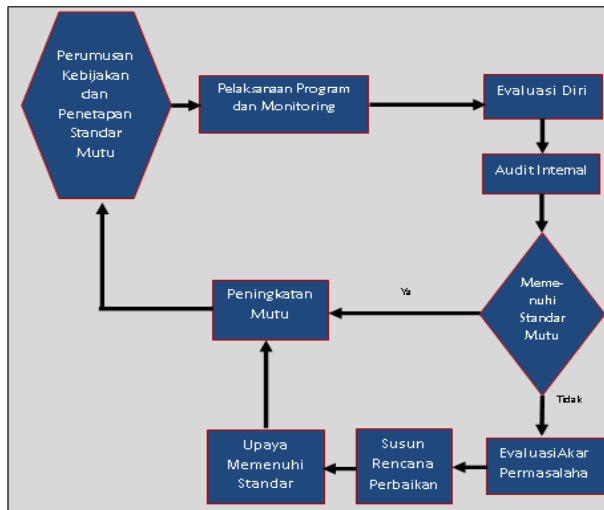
Perumusan Kebijakan dan Penetapan Standar Mutu

Pelaksanaan Program dan Monitoring

Evaluasi Diri

Audit Internal

Memenuhi Standar Mutu

Ya

Peningkatan Mutu

Tidak

Upaya Memenuhi Standar

Susun Rencana Perbaikan

EvaluasiAkar Permasalaha